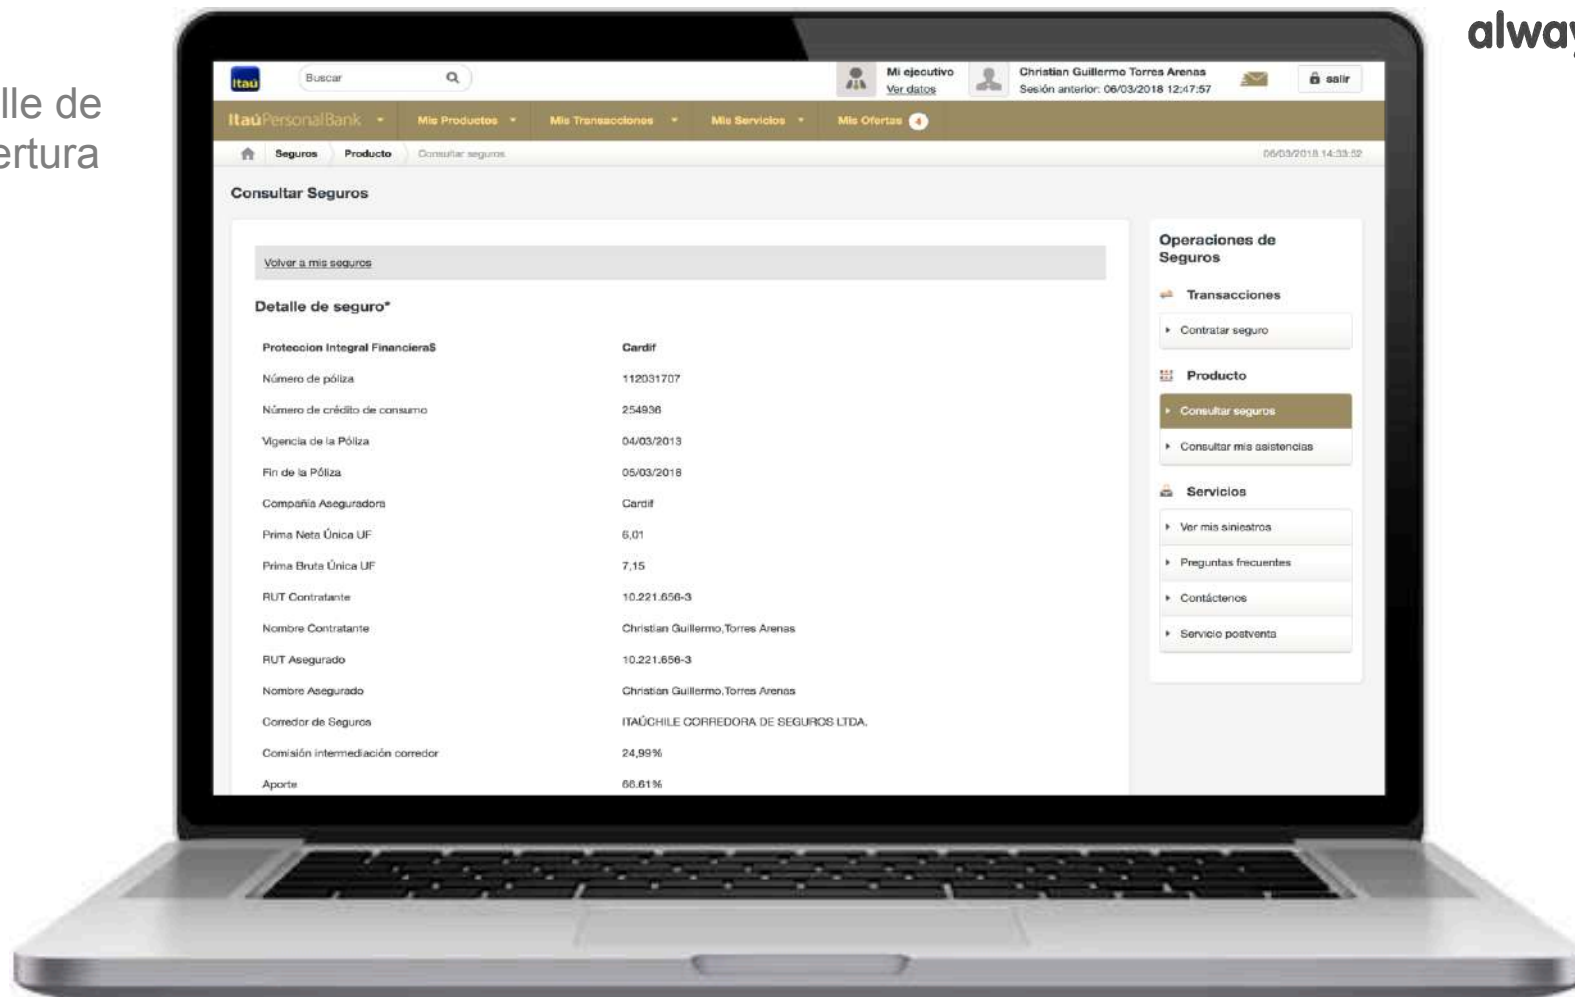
lle de
ertura

alway

itaú

Buscar

Mi ejecutivo
Ver datos

Christian Guillermo Torres Arenas
Sesión anterior: 06/03/2018 12:47:57

salir

ItaúPersonalBank
Mis Productos
Mis Transacciones
Mis Servicios
Mis Ofertas 4

Seguros
Producto
Consultar seguros

06/03/2018 14:33:52

Consultar Seguros

Volver a mis seguros

Detalle de seguro*

| | |
|---|---|
| Proteccion Integral Financiera$ | Cardif |
| Número de póliza | 112031707 |
| Número de crédito de consumo | 254936 |
| Vigencia de la Póliza | 04/03/2013 |
| Fin de la Póliza | 05/03/2018 |
| Compañía Aseguradora | Cardif |
| Prima Neta Única UF | 6,01 |
| Prima Bruta Única UF | 7,15 |
| RUT Contratante | 10.221.656-3 |
| Nombre Contratante | Christian Guillermo,Torres Arenas |
| RUT Asegurado | 10.221.656-3 |
| Nombre Asegurado | Christian Guillermo,Torres Arenas |
| Corredor de Seguros | ITAÚCHILE CORREDORA DE SEGUROS LTDA. |
| Comisión intermediación corredor | 24,99% |
| Aporte | 66.61% |

Operaciones de Seguros

Transacciones
Contratar seguro

Producto
Consultar seguros
Consultar mis asistencias

Servicios
Ver mis siniestros
Preguntas frecuentes
Contáctenos
Servicio postventa